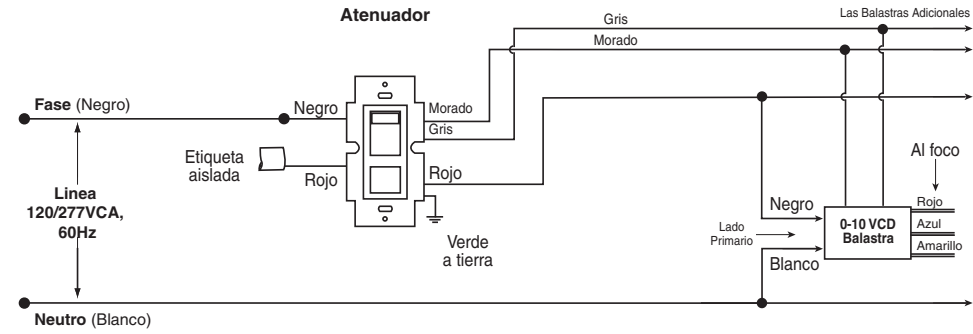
Atenuador

Gris

Las Balastras Adicionales

Morado

Fase (Negro)

Negro

Morado

Gris

Etiqueta aislada

Rojo

Rojo

Al foco

Linea 120/277VCA, 60Hz

Negro

Rojo

0-10 VCD Balastra

Azul

Amarillo

Lado Primario

Verde a tierra

Blanco

Neutro (Blanco)